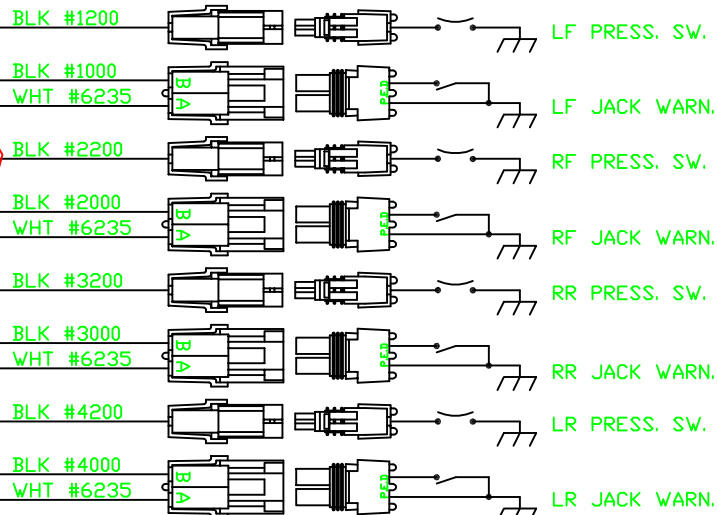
BLK #1200
LF PRESS. SW.
BLK #1000
WHT #6235
B
A
FED
LF JACK WARN.
BLK #2200
RF PRESS. SW.
BLK #2000
WHT #6235
B
A
FED
RF JACK WARN.
BLK #3200
RR PRESS. SW.
BLK #3000
WHT #6235
B
A
FED
RR JACK WARN.
BLK #4200
LR PRESS. SW.
BLK #4000
WHT #6235
B
A
FED
LR JACK WARN.